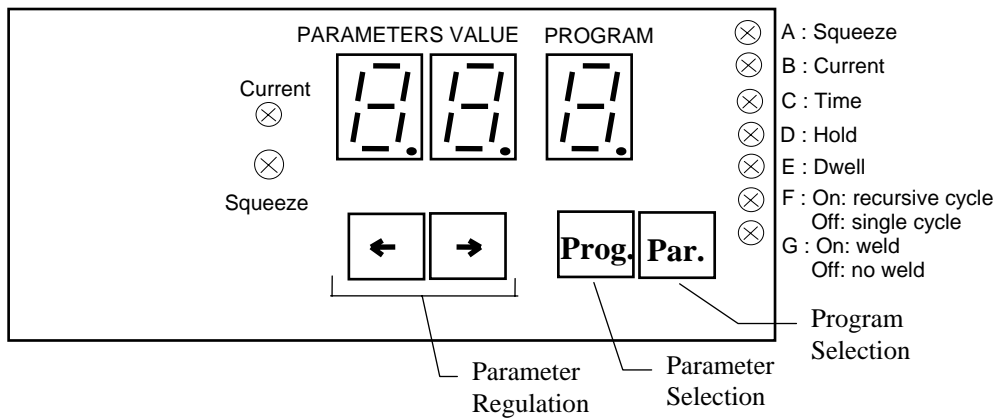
PARAMETERS VALUE

PROGRAM

Current

Squeeze

←

→

Prog.

Par.

A : Squeeze

B : Current

C : Time

D : Hold

E : Dwell

F : On: recursive cycle
Off: single cycle

G : On: weld
Off: no weld

Program Selection

Parameter Selection

Parameter Regulation